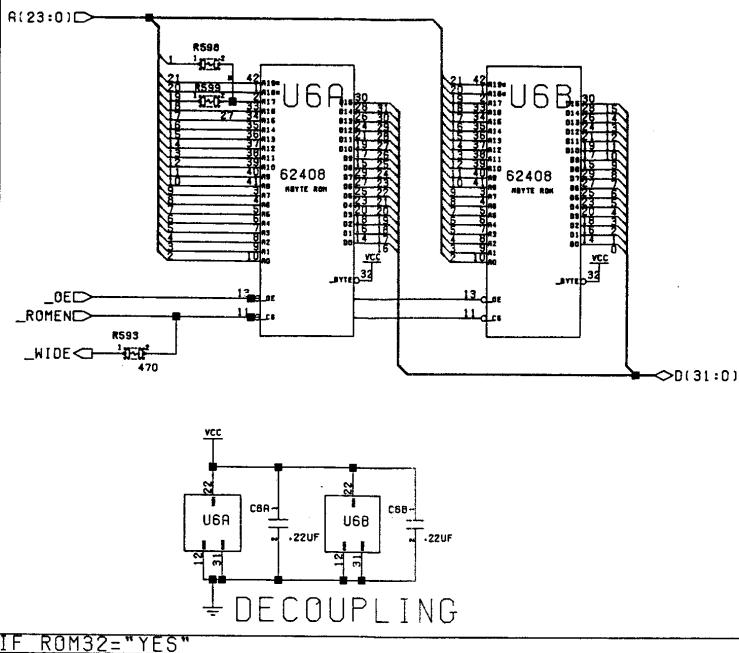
A(23:0)

R598

R599

27

U6A

62408

MBYTE ROM

U6B

62408

MBYTE ROM

VCC

32

_BYTE

_OE

_ROMEN

13

11

_OE

_CS

R593

_WIDE

470

D(31:0)

VCC

22

U6A

12

31

C8A

.22UF

22

U6B

12

31

C8B

.22UF

DECOUPLING

IF ROM32="YES"